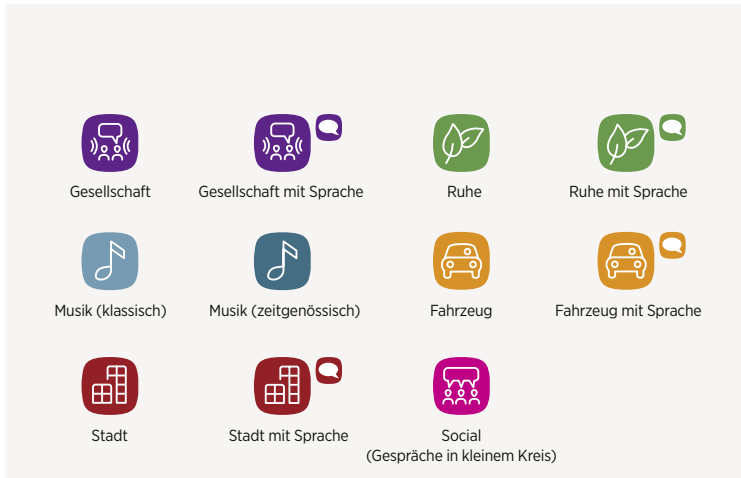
Gesellschaft

Gesellschaft mit Sprache

Ruhe

Ruhe mit Sprache

Musik (klassisch)

Musik (zeitgenössisch)

Fahrzeug

Fahrzeug mit Sprache

Stadt

Stadt mit Sprache

Social
(Gespräche in kleinem Kreis)